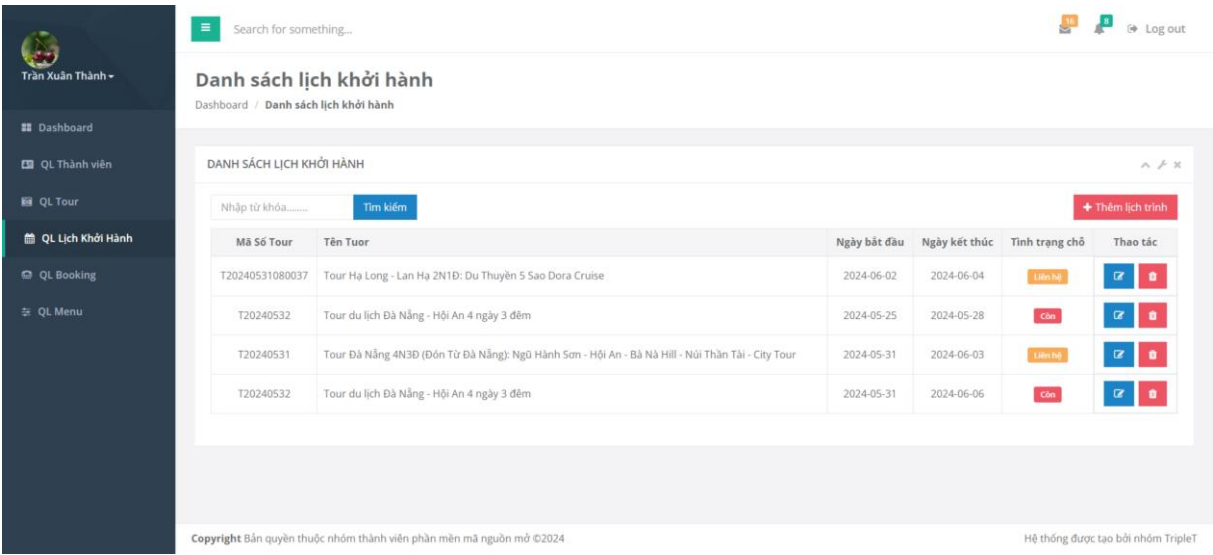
Trần Xuân Thành ▾

Dashboard
QL Thành viên
QL Tour
QL Lịch Khởi Hành
QL Booking
QL Menu

≡ Search for something...

16 8 Log out

Danh sách lịch khởi hành

Dashboard / Danh sách lịch khởi hành

DANH SÁCH LỊCH KHỞI HÀNH

Nhập từ khóa........ Tìm kiếm

+ Thêm lịch trình

| Mã Số Tour | Tên Tuor | Ngày bắt đầu | Ngày kết thúc | Tình trạng chỗ | Thao tác |
|---|---|---|---|---|---|
| T20240531080037 | Tour Hạ Long - Lan Hạ 2N1Đ: Du Thuyền 5 Sao Dora Cruise | 2024-06-02 | 2024-06-04 | Liên hệ | |
| T20240532 | Tour du lịch Đà Nẵng - Hội An 4 ngày 3 đêm | 2024-05-25 | 2024-05-28 | Còn | |
| T20240531 | Tour Đà Nẵng 4N3Đ (Đón Từ Đà Nẵng): Ngũ Hành Sơn - Hội An - Bà Nà Hill - Núi Thần Tài - City Tour | 2024-05-31 | 2024-06-03 | Liên hệ | |
| T20240532 | Tour du lịch Đà Nẵng - Hội An 4 ngày 3 đêm | 2024-05-31 | 2024-06-06 | Còn | |

Copyright Bản quyền thuộc nhóm thành viên phần mền mã nguồn mở ©2024

Hệ thống được tạo bởi nhóm TripleT